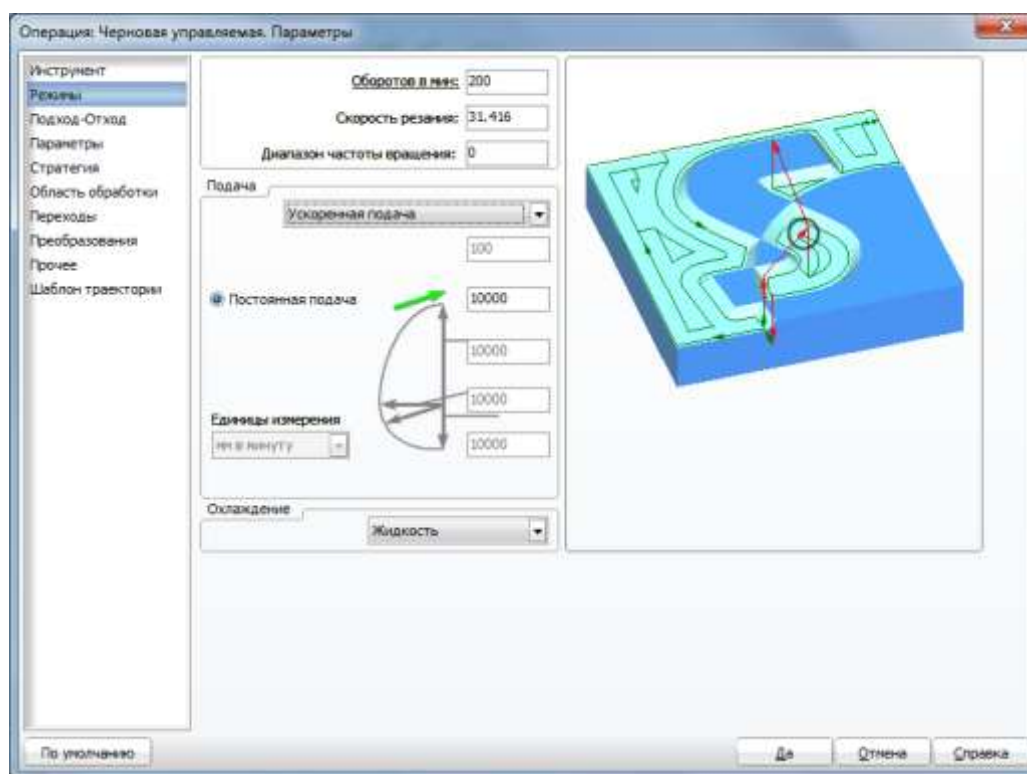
Операция: Черновая управляемая. Параметры

Инструмент
Режимы
Подход-Отход
Параметры
Стратегия
Область обработки
Переходы
Преобразования
Прочее
Шаблон траектории

Оборотов в мин: 200
Скорость резания: 31.416
Диапазон частоты вращения: 0

Подача
Ускоренная подача
100
Постоянная подача
10000
10000
10000
10000
Единицы измерения
мм в минуту

Охлаждение
Жидкость

По умолчанию
Да
Отмена
Справка